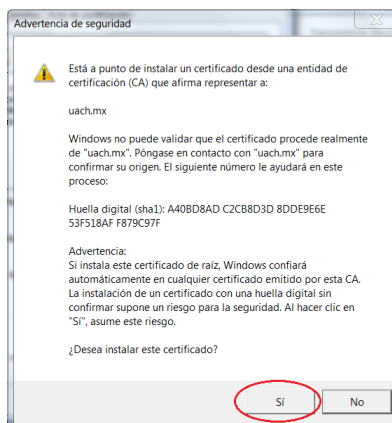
Advertencia de seguridad

Está a punto de instalar un certificado desde una entidad de certificación (CA) que afirma representar a:

uach.mx

Windows no puede validar que el certificado procede realmente de "uach.mx". Póngase en contacto con "uach.mx" para confirmar su origen. El siguiente número le ayudará en este proceso:

Huella digital (sha1): A40BD8AD C2CB8D3D 8DDE9E6E 53F518AF F879C97F

Advertencia:
Si instala este certificado de raíz, Windows confiará automáticamente en cualquier certificado emitido por esta CA. La instalación de un certificado con una huella digital sin confirmar supone un riesgo para la seguridad. Al hacer clic en "Sí", asume este riesgo.

¿Desea instalar este certificado?

Sí

No